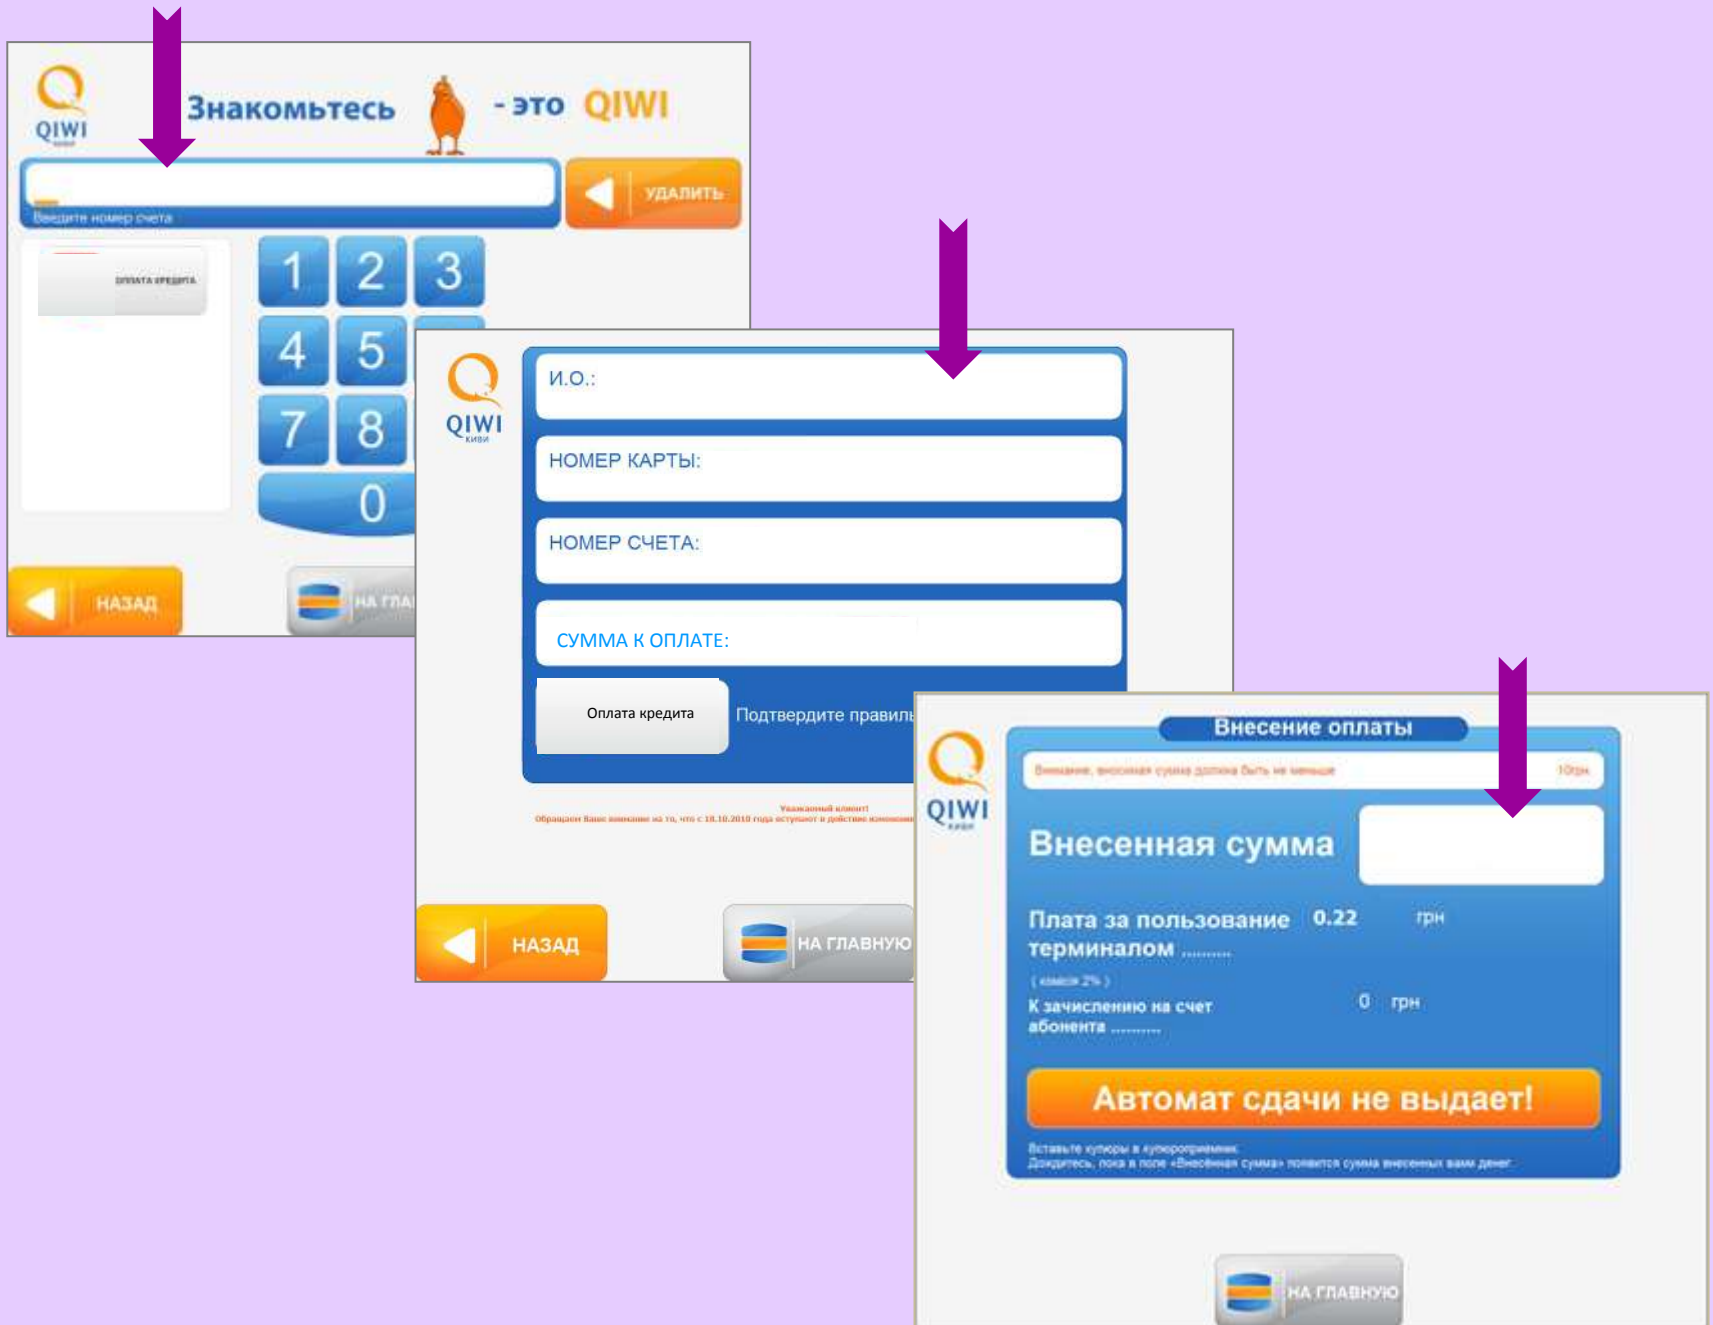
QIWI
киви

Знакомьтесь - это QIWI

УДАЛИТЬ

Введите номер счета

ОПЛАТА КРЕДИТА

1 2 3
4 5
7 8
0

НАЗАД

НА ГЛА

QIWI
киви

И.О.:

НОМЕР КАРТЫ:

НОМЕР СЧЕТА:

СУММА К ОПЛАТЕ:

Оплата кредита

Подтвердите правиль

Уважаемый клиент!
Обращаем Ваше внимание на то, что с 18.10.2010 года вступают в действие изменения

НАЗАД

НА ГЛАВНУЮ

QIWI
киви

Внесение оплаты

Внимание, вносимая сумма должна быть не меньше 10грн

Внесенная сумма

Плата за пользование терминалом .......... 0.22 грн

( комиссия 2% )

К зачислению на счет абонента .......... 0 грн

Автомат сдачи не выдает!

Вставьте купюры в купюроприемник.
Дождитесь, пока в поле «Внесенная сумма» появится сумма внесенных вами денег

НА ГЛАВНУЮ